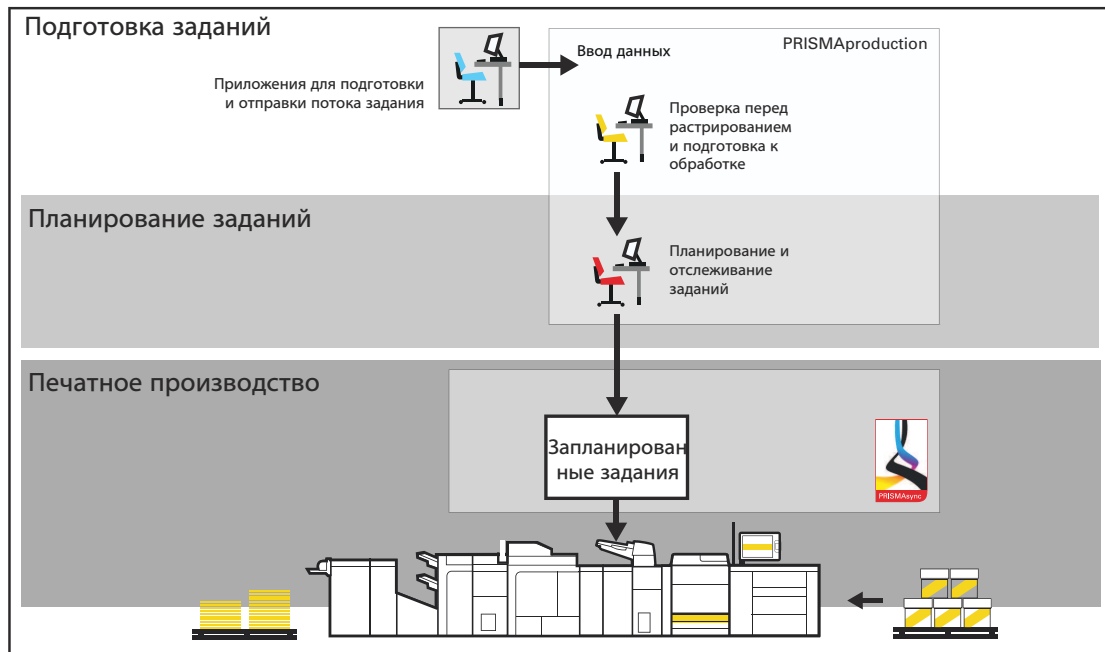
Подготовка заданий

Приложения для подготовки и отправки потока задания

Ввод данных

PRISMAproduction

Проверка перед растрированием и подготовка к обработке

Планирование заданий

Планирование и отслеживание заданий

Печатное производство

Запланированные задания

PRISMAsync